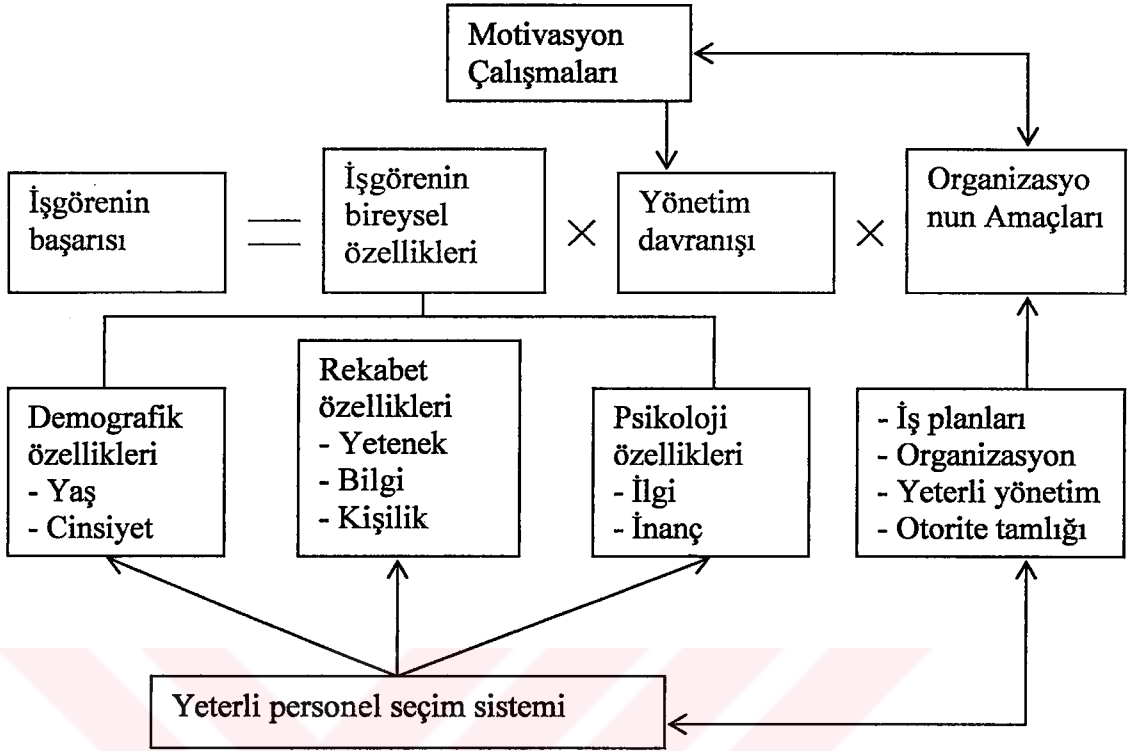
Motivasyon Çalışmaları

İşgörenin başarısı = İşgörenin bireysel özellikleri × Yönetim davranışı × Organizasyo nun Amaçları

Demografik özellikleri
- Yaş
- Cinsiyet

Rekabet özellikleri
- Yetenek
- Bilgi
- Kişilik

Psikoloji özellikleri
- İlgi
- İnanç

- İş planları
- Organizasyon
- Yeterli yönetim
- Otorite tamlığı

Yeterli personel seçim sistemi